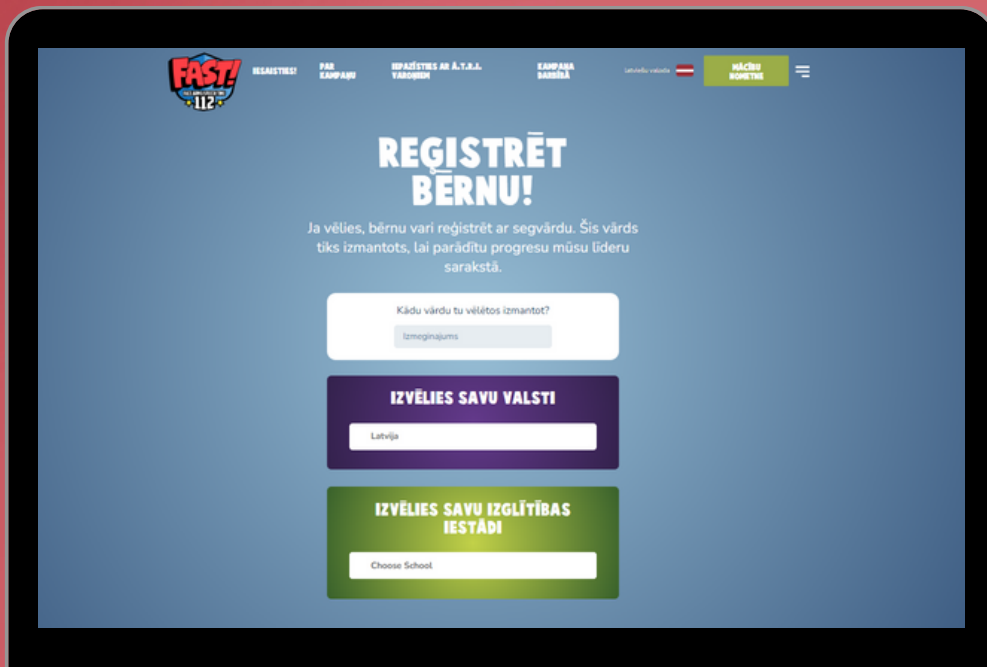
FAST!

112

REĢISTRĒTIES!

PAR KAMPAŅU

IEPAZĪSTIES AR A.T.R.S. VAROŅIEM

KAMPAŅA DARBĪBĀ

Latviešu valoda

MĀCĪBU NOMETNE

REĢISTRĒT BĒRNU!

Ja vēlies, bērnu vari reģistrēt ar segvārdu. Šis vārds tiks izmantots, lai parādītu progresu mūsu līderu sarakstā.

Kādu vārdu tu vēlētos izmantot?

Izmeginajums

IZVĒLIES SAVU VALSTI

Latvija

IZVĒLIES SAVU IZGLĪTĪBAS IESTĀDI

Choose School